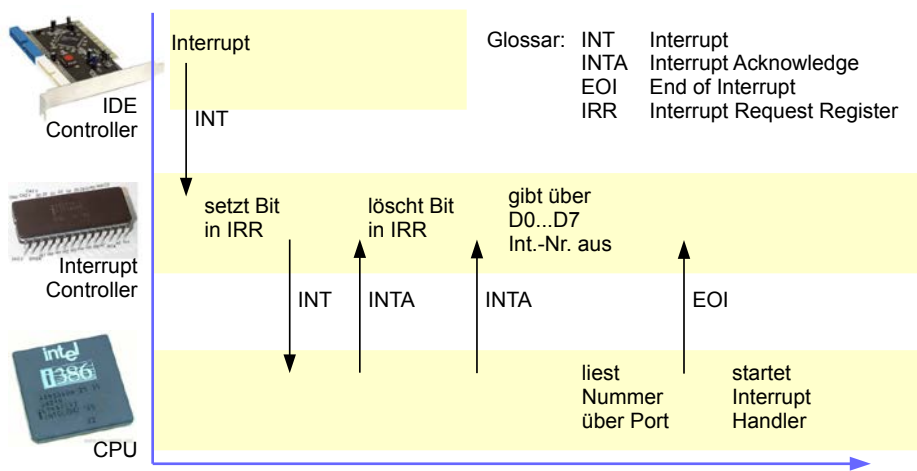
Interrupt

Glossar:

| | |
|---|---|
| INT | Interrupt |
| INTA | Interrupt Acknowledge |
| EOI | End of Interrupt |
| IRR | Interrupt Request Register |

IDE Controller

INT

setzt Bit in IRR

löscht Bit in IRR

gibt über D0...D7 Int.-Nr. aus

Interrupt Controller

INT

INTA

INTA

EOI

intel i386

liest Nummer über Port

startet Interrupt Handler

CPU